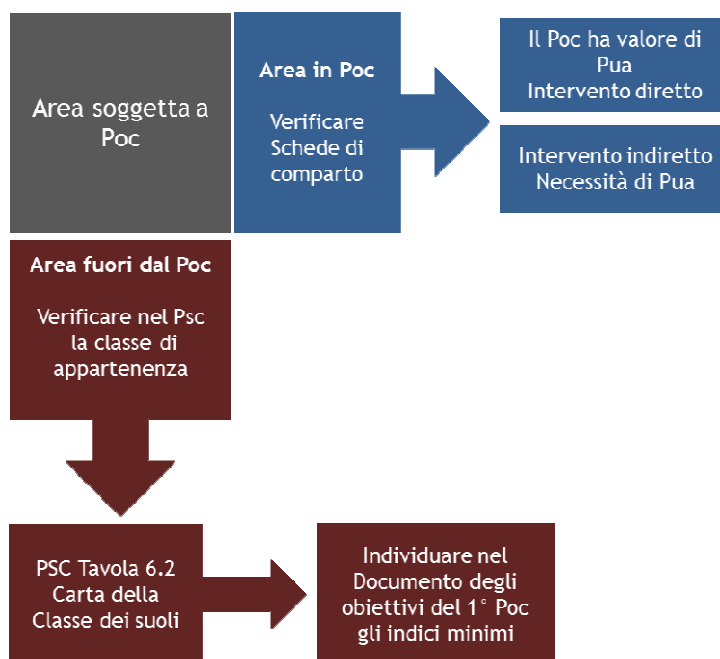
Area soggetta a Poc

Area in Poc

Verificare Schede di comparto

Il Poc ha valore di Pua
Intervento diretto

Intervento indiretto
Necessità di Pua

Area fuori dal Poc

Verificare nel Psc la classe di appartenenza

PSC Tavola 6.2
Carta della Classe dei suoli

Individuare nel Documento degli obiettivi del 1° Poc gli indici minimi